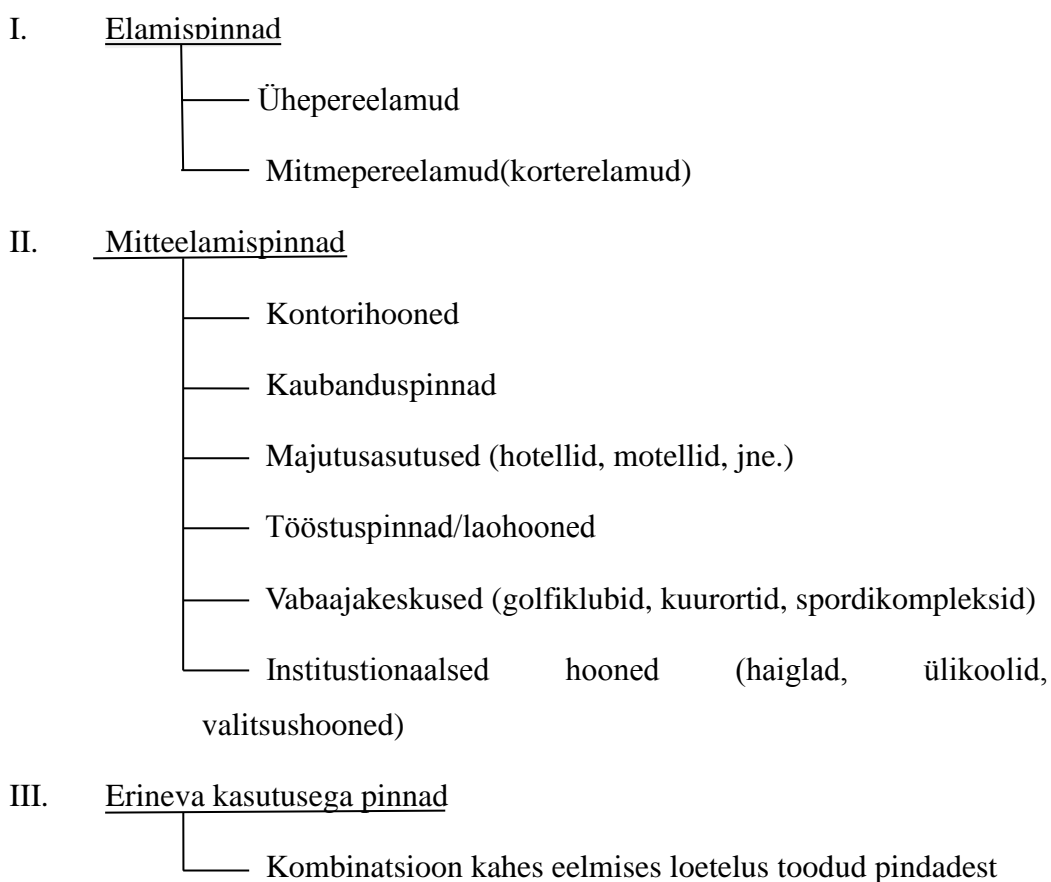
I. Elamispinnad

Ühepereelamud

Mitmepereelamud(korterelamud)

II. Mitteelamispinnad

Kontorihooned

Kaubanduspinnad

Majutusasutused (hotellid, motellid, jne.)

Tööstuspinnad/laohooned

Vabaajakeskused (golfiklubid, kuurortid, spordikompleksid)

Institustionaalsed hooned (haiglad, ülikoolid, valitsushooned)

III. Erineva kasutusega pinnad

Kombinatsioon kahes eelmises loetelus toodud pindadest